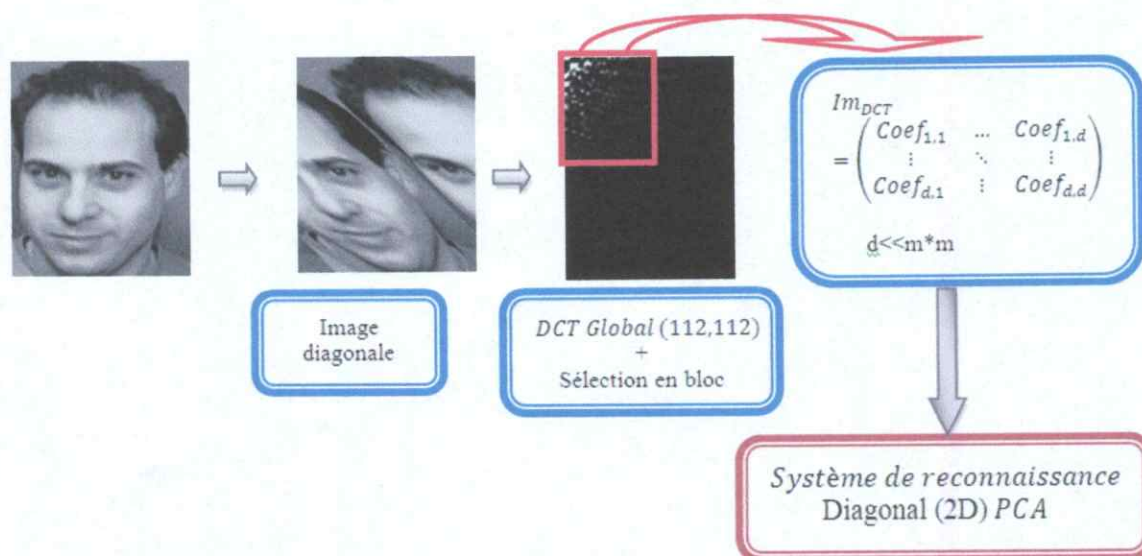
$Im_{DCT} = \begin{pmatrix} Coef_{1,1} & \cdots & Coef_{1,d} \\ \vdots & \ddots & \vdots \\ Coef_{d,1} & \vdots & Coef_{d,d} \end{pmatrix}$

d<<m*m

Image diagonale

$DCT\ Global$ (112,112) + Sélection en bloc

$Système\ de\ reconnaissance$ Diagonal (2D) $PCA$